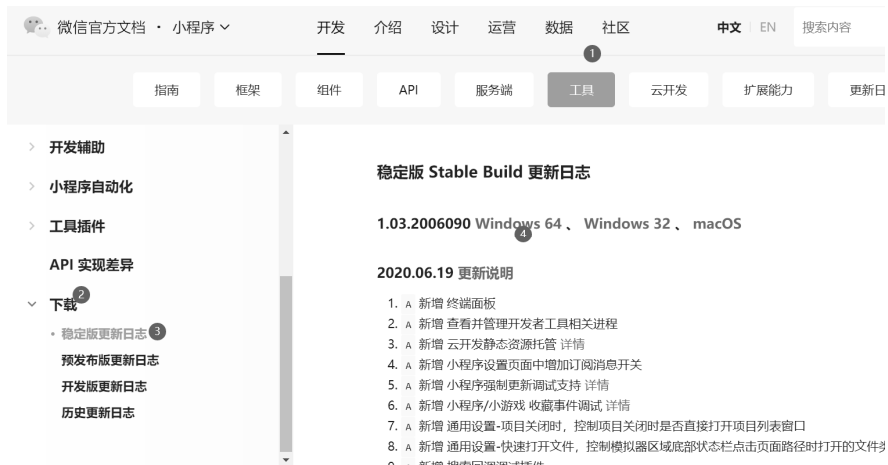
微信官方文档 · 小程序 ∨

开发 介绍 设计 运营 数据 社区

1

中文 EN 搜索内容

指南 框架 组件 API 服务端 工具 云开发 扩展能力 更新日

> 开发辅助

> 小程序自动化

> 工具插件

API 实现差异

∨ 下载 2

• 稳定版更新日志 3

预发布版更新日志

开发版更新日志

历史更新日志

稳定版 Stable Build 更新日志

1.03.2006090 Windows 64 4 、 Windows 32 、 macOS

2020.06.19 更新说明

1. A 新增 终端面板
2. A 新增 查看并管理开发者工具相关进程
3. A 新增 云开发静态资源托管 详情
4. A 新增 小程序设置页面中增加订阅消息开关
5. A 新增 小程序强制更新调试支持 详情
6. A 新增 小程序/小游戏 收藏事件调试 详情
7. A 新增 通用设置-项目关闭时，控制项目关闭时是否直接打开项目列表窗口
8. A 新增 通用设置-快速打开文件，控制模拟器区域底部状态栏点击页面路径时打开的文件类
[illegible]